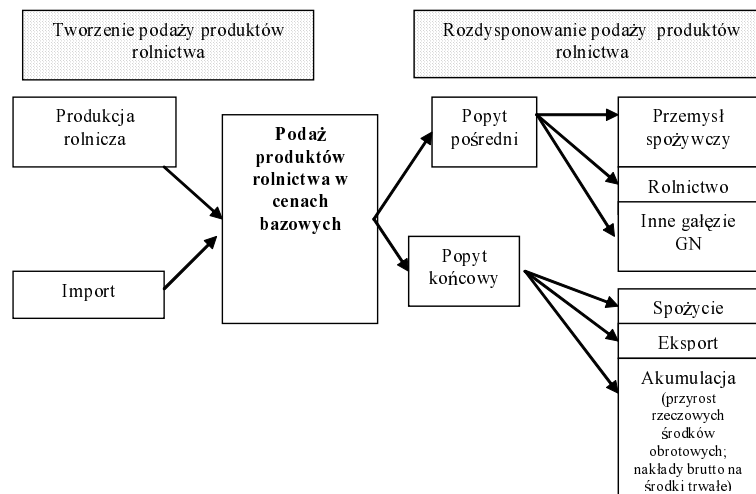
Tworzenie podaży produktów rolnictwa

Rozdysponowanie podaży produktów rolnictwa

Produkcja rolnicza

Import

Podaż produktów rolnictwa w cenach bazowych

Popyt pośredni

Popyt końcowy

Przemysł spożywczy

Rolnictwo

Inne gałęzie GN

Spożycie

Eksport

Akumulacja (przyrost rzeczowych środków obrotowych; nakłady brutto na środki trwałe)